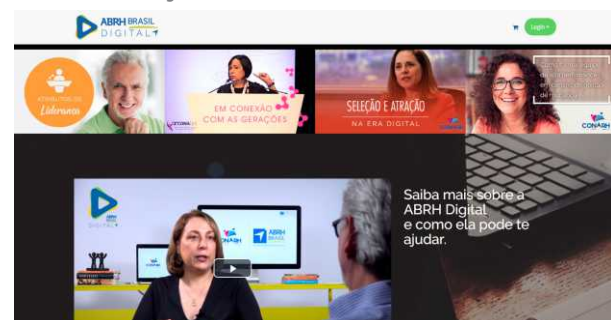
ABRH BRASIL DIGITAL

Login

ATUALIZAÇÃO DE Lideranças

EM CONEXÃO COM AS GERAÇÕES

SELEÇÃO & ATRAÇÃO NA ERA DIGITAL

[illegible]

CONARH

ABRH DIGITAL

CONARH

ABRH BRASIL

Saiba mais sobre a ABRH Digital e como ela pode te ajudar.